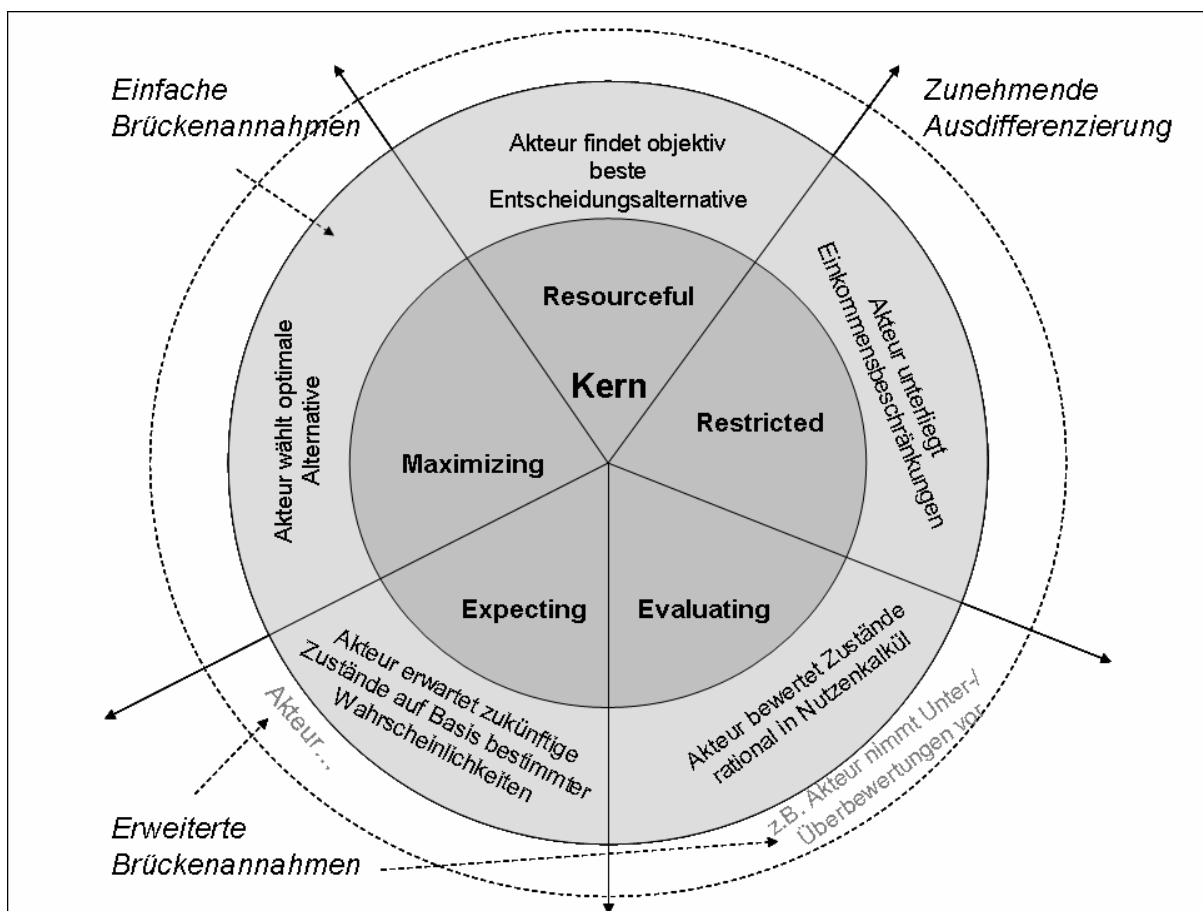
Einfache Brückenannahmen

Zunehmende Ausdifferenzierung

Akteur findet objektiv beste Entscheidungsalternative

Resourceful

Akteur unterliegt Einkommensbeschränkungen

Restricted

Kern

Akteur wählt optimale Alternative

Maximizing

Expecting

Evaluating

Akteur erwartet zukünftige Zustände auf Basis bestimmter Wahrscheinlichkeiten

Akteur bewertet Zustände rational in Nutzenkalkül

Akteur...

z.B. Akteur nimmt Unter-/ Überbewertungen vor

Erweiterte Brückenannahmen